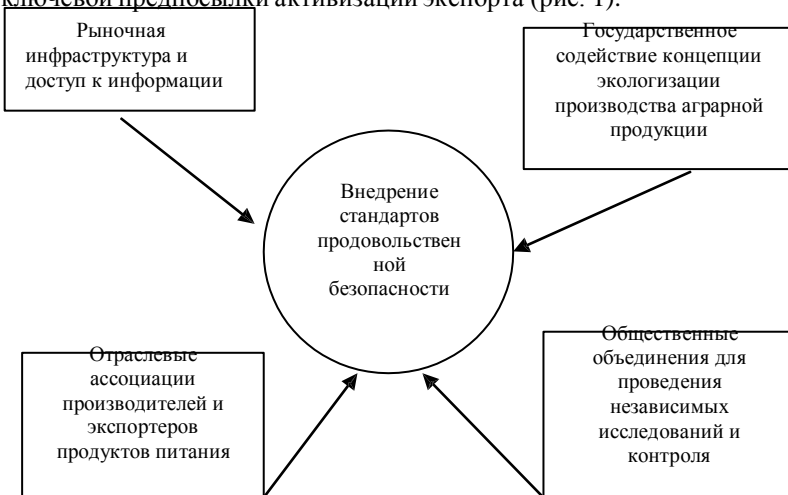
ключевой предпосылки активизации экспорта (рис. 1).

Рыночная инфраструктура и доступ к информации

Государственное содействие концепции экологизации производства аграрной продукции

Внедрение стандартов продовольствен ной безопасности

Отраслевые ассоциации производителей и экспортеров продуктов питания

Общественные объединения для проведения независимых исследований и контроля